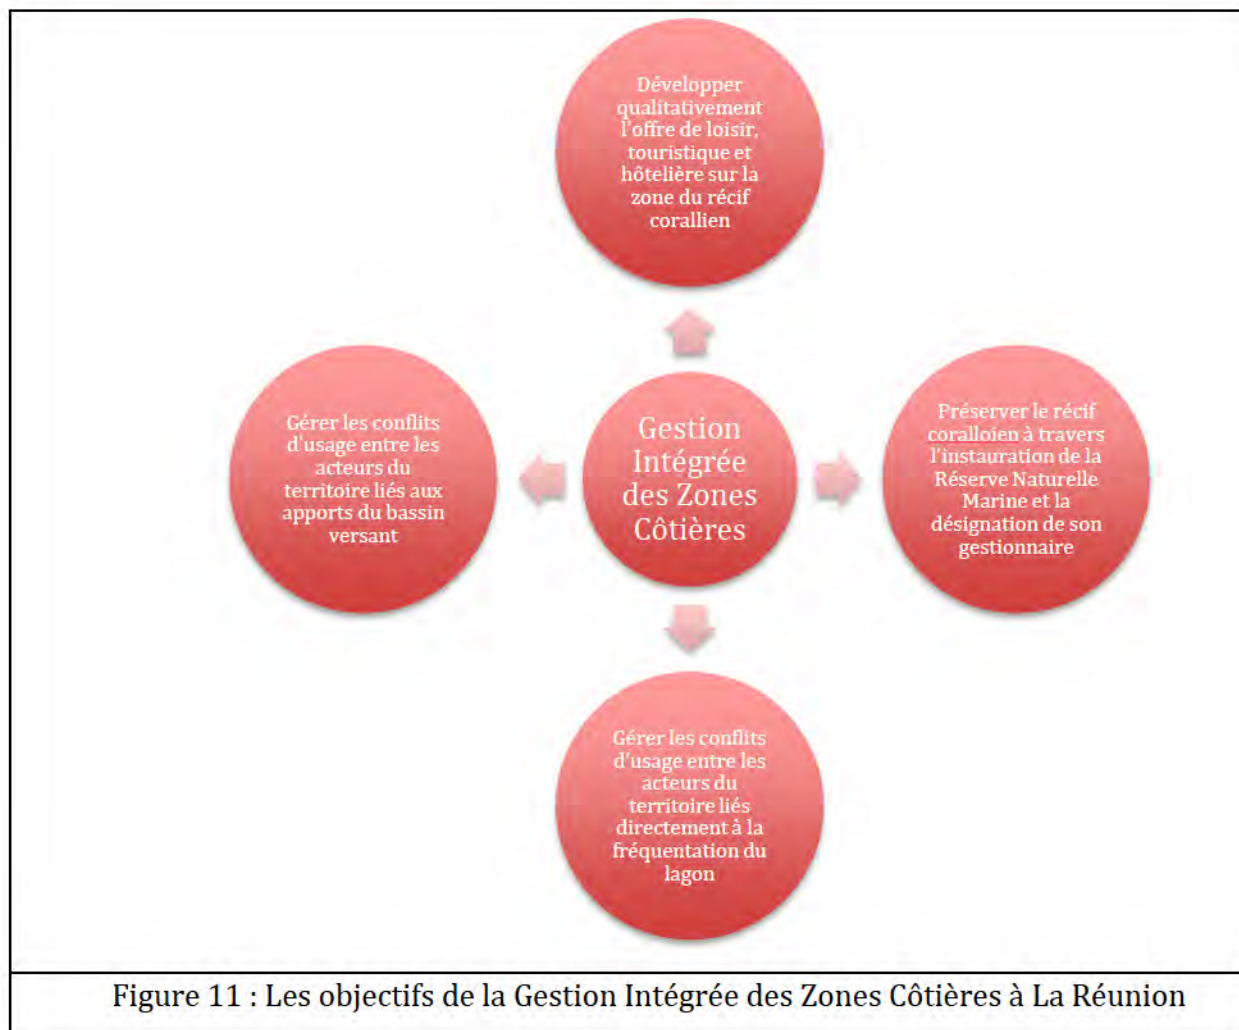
Développer qualitativement l'offre de loisir, touristique et hôtelière sur la zone du récif corallien

Gérer les conflits d'usage entre les acteurs du territoire liés aux apports du bassin versant

Gestion Intégrée des Zones Côtières

Préserver le récif coralloien à travers l'instauration de la Réserve Naturelle Marine et la désignation de son gestionnaire

Gérer les conflits d'usage entre les acteurs du territoire liés directement à la fréquentation du lagon

Figure 11 : Les objectifs de la Gestion Intégrée des Zones Côtières à La Réunion